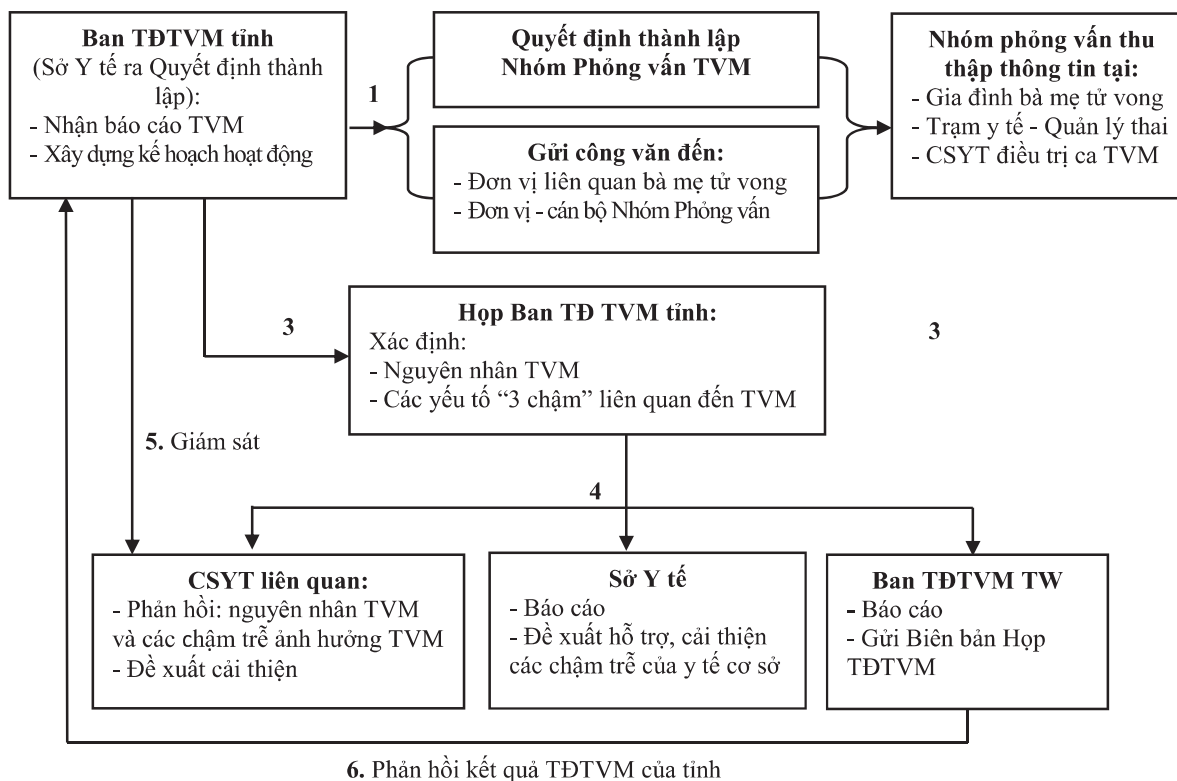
**Ban TĐTVM tỉnh**
(Sở Y tế ra Quyết định thành lập):
- Nhận báo cáo TVM
- Xây dựng kế hoạch hoạt động

1

**Quyết định thành lập Nhóm Phỏng vấn TVM**

**Gửi công văn đến:**
- Đơn vị liên quan bà mẹ tử vong
- Đơn vị - cán bộ Nhóm Phỏng vấn

**Nhóm phỏng vấn thu thập thông tin tại:**
- Gia đình bà mẹ tử vong
- Trạm y tế - Quản lý thai
- CSYT điều trị ca TVM

3

**Họp Ban TĐ TVM tỉnh:**
Xác định:
- Nguyên nhân TVM
- Các yếu tố "3 chậm" liên quan đến TVM

3

**5.** Giám sát

4

**CSYT liên quan:**
- Phản hồi: nguyên nhân TVM và các chậm trễ ảnh hưởng TVM
- Đề xuất cải thiện

**Sở Y tế**
- Báo cáo
- Đề xuất hỗ trợ, cải thiện các chậm trễ của y tế cơ sở

**Ban TĐTVM TW**
- Báo cáo
- Gửi Biên bản Họp TĐTVM

**6.** Phản hồi kết quả TĐTVM của tỉnh